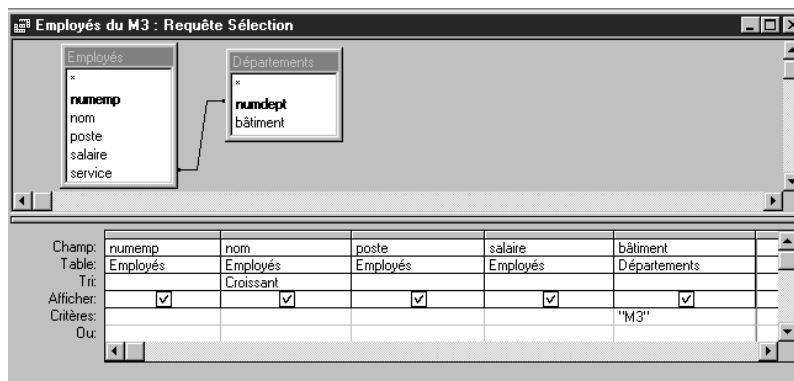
Employés du M3 : Requête Sélection

Employés
*
numemp
nom
poste
salaire
service

Départements
*
numdept
bâtiment

| Champ: | numemp | nom | poste | salaire | bâtiment |
|---|---|---|---|---|---|
| Table: | Employés | Employés | Employés | Employés | Départements |
| Tri: | | Croissant | | | |
| Afficher: | ☑ | ☑ | ☑ | ☑ | ☑ |
| Critères: | | | | | "M3" |
| Ou: | | | | | |